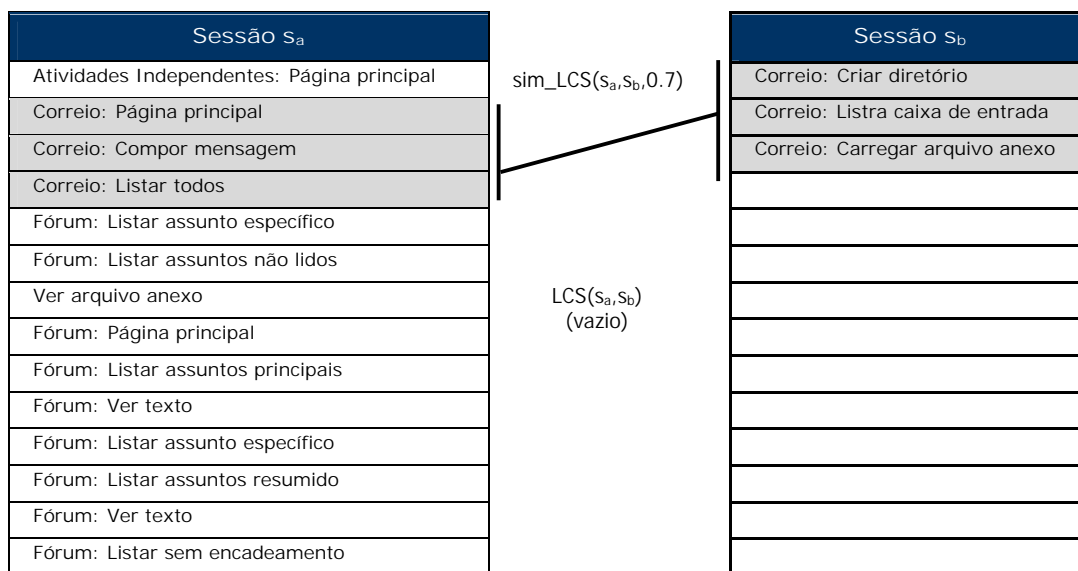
| Sessão $s_a$ |
|---|
| Atividades Independentes: Página principal |
| Correio: Página principal |
| Correio: Compor mensagem |
| Correio: Listar todos |
| Fórum: Listar assunto específico |
| Fórum: Listar assuntos não lidos |
| Ver arquivo anexo |
| Fórum: Página principal |
| Fórum: Listar assuntos principais |
| Fórum: Ver texto |
| Fórum: Listar assunto específico |
| Fórum: Listar assuntos resumido |
| Fórum: Ver texto |
| Fórum: Listar sem encadeamento |

sim_LCS($s_a$,$s_b$,0.7)

LCS($s_a$,$s_b$)
(vazio)

| Sessão $s_b$ |
|---|
| Correio: Criar diretório |
| Correio: Listra caixa de entrada |
| Correio: Carregar arquivo anexo |